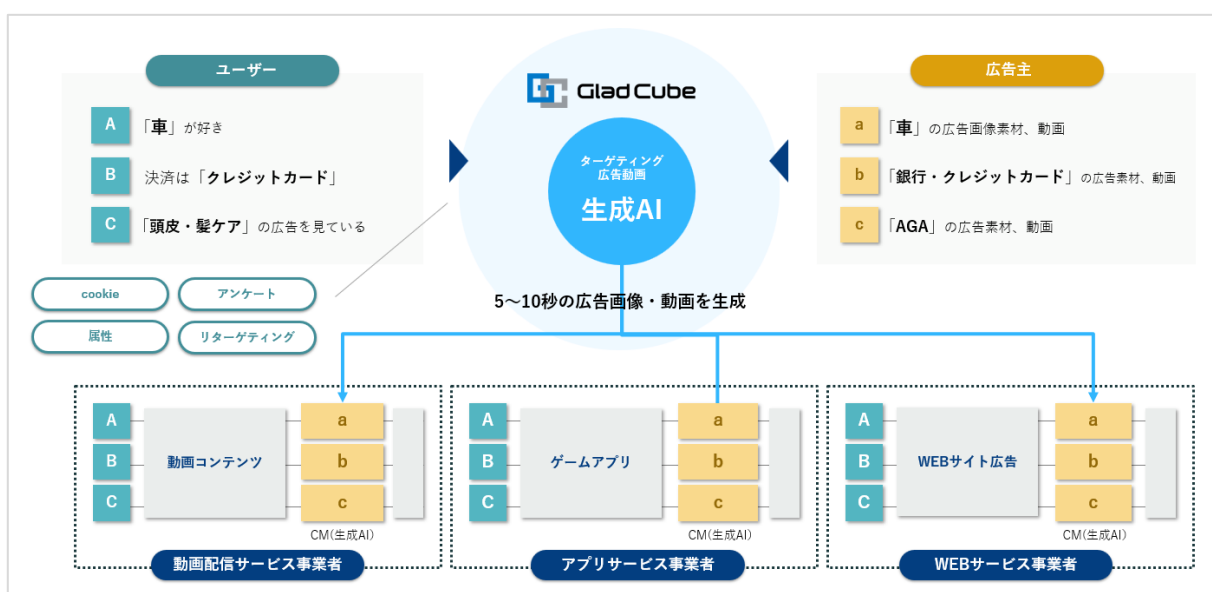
ユーザー

A 「車」が好き

B 決済は「クレジットカード」

C 「頭皮・髪ケア」の広告を見ている

cookie

アンケート

属性

リターゲティング

Glad Cube

ターゲティング
広告動画

生成AI

広告主

a 「車」の広告画像素材、動画

b 「銀行・クレジットカード」の広告素材、動画

c 「AGA」の広告素材、動画

5〜10秒の広告画像・動画を生成

A
B
C
動画コンテンツ
a
b
c
CM(生成AI)
動画配信サービス事業者

A
B
C
ゲームアプリ
a
b
c
CM(生成AI)
アプリサービス事業者

A
B
C
WEBサイト広告
a
b
c
CM(生成AI)
WEBサービス事業者